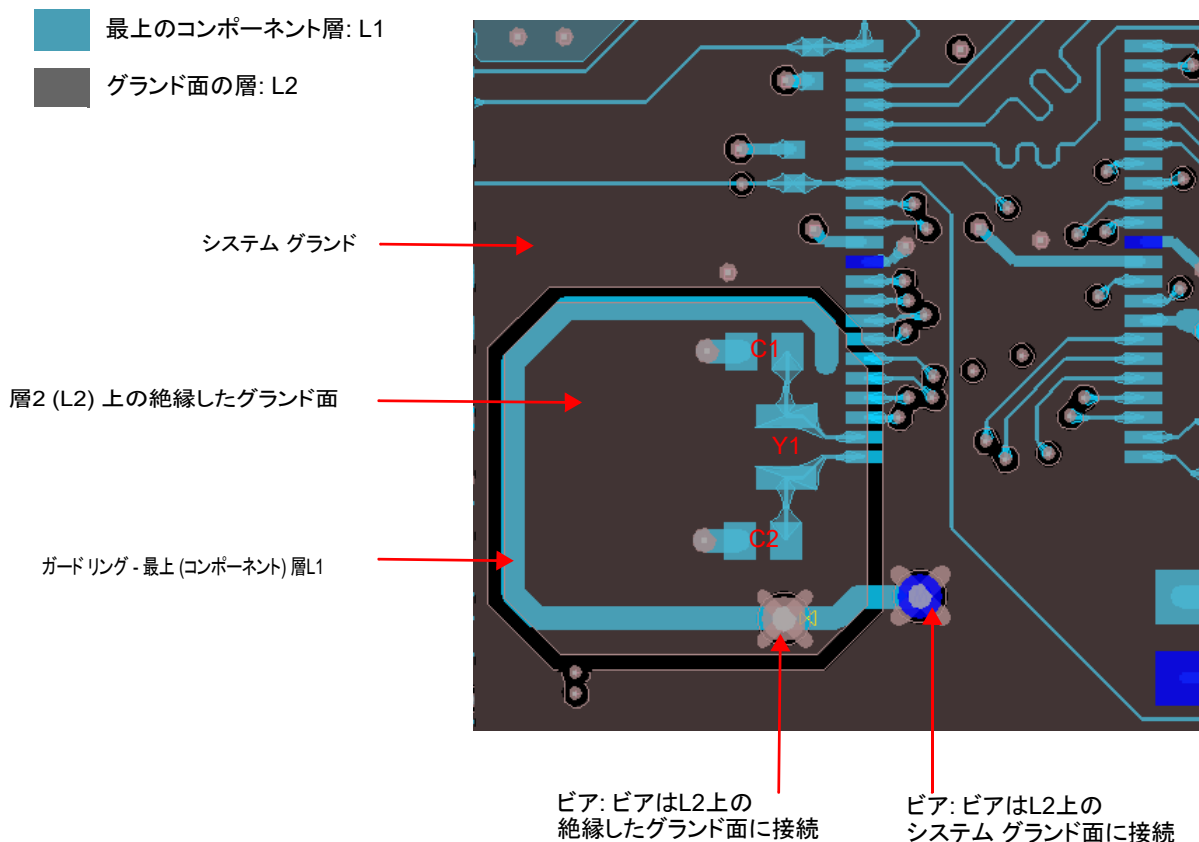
最上のコンポーネント層: L1

グランド面の層: L2

システム グランド

層2 (L2) 上の絶縁したグランド面

ガード リング - 最上 (コンポーネント) 層L1

C1

Y1

C2

ビア: ビアはL2上の
絶縁したグランド面に接続

ビア: ビアはL2上の
システム グランド面に接続